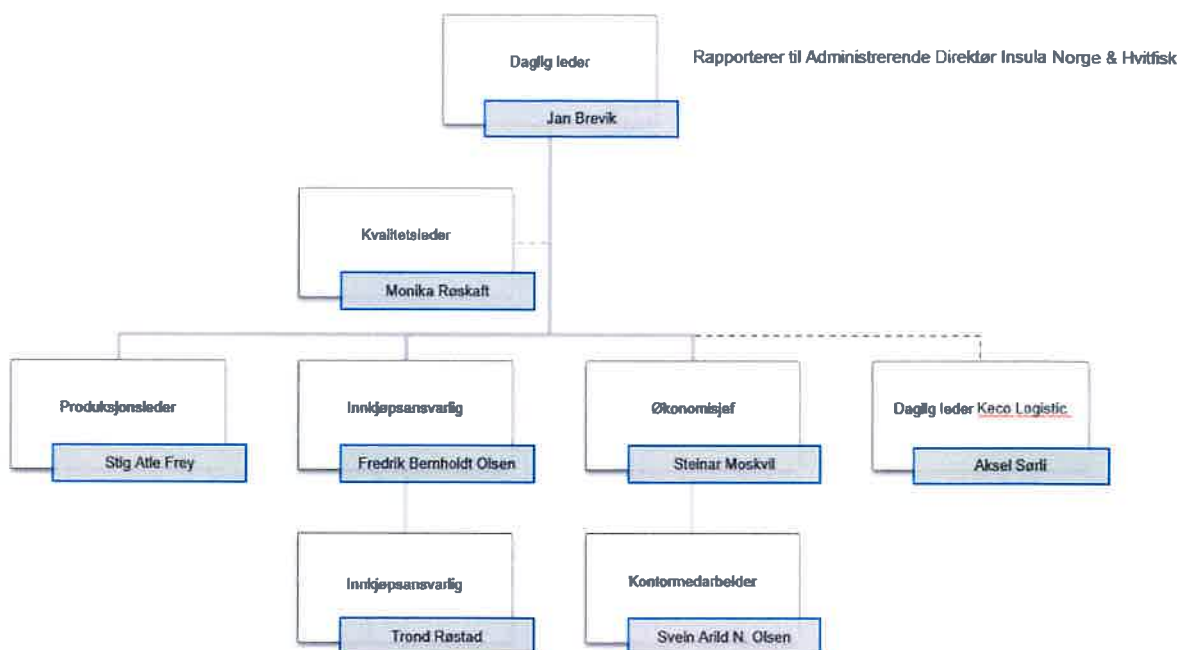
Daglig leder

Jan Brevik

Rapporterer til Administrerende Direktør Insula Norge & Hvitfisk

Kvalitetsleder

Monika Røskaft

Produksjonsleder

Stig Atle Frey

Innkjøpsansvarlig

Fredrik Bernholdt Olsen

Økonomisjef

Steinar Moskvil

Daglig leder Keco Logistic

Aksel Sørli

Innkjøpsansvarlig

Trond Røstad

Kontormedarbeider

Svein Arild N. Olsen